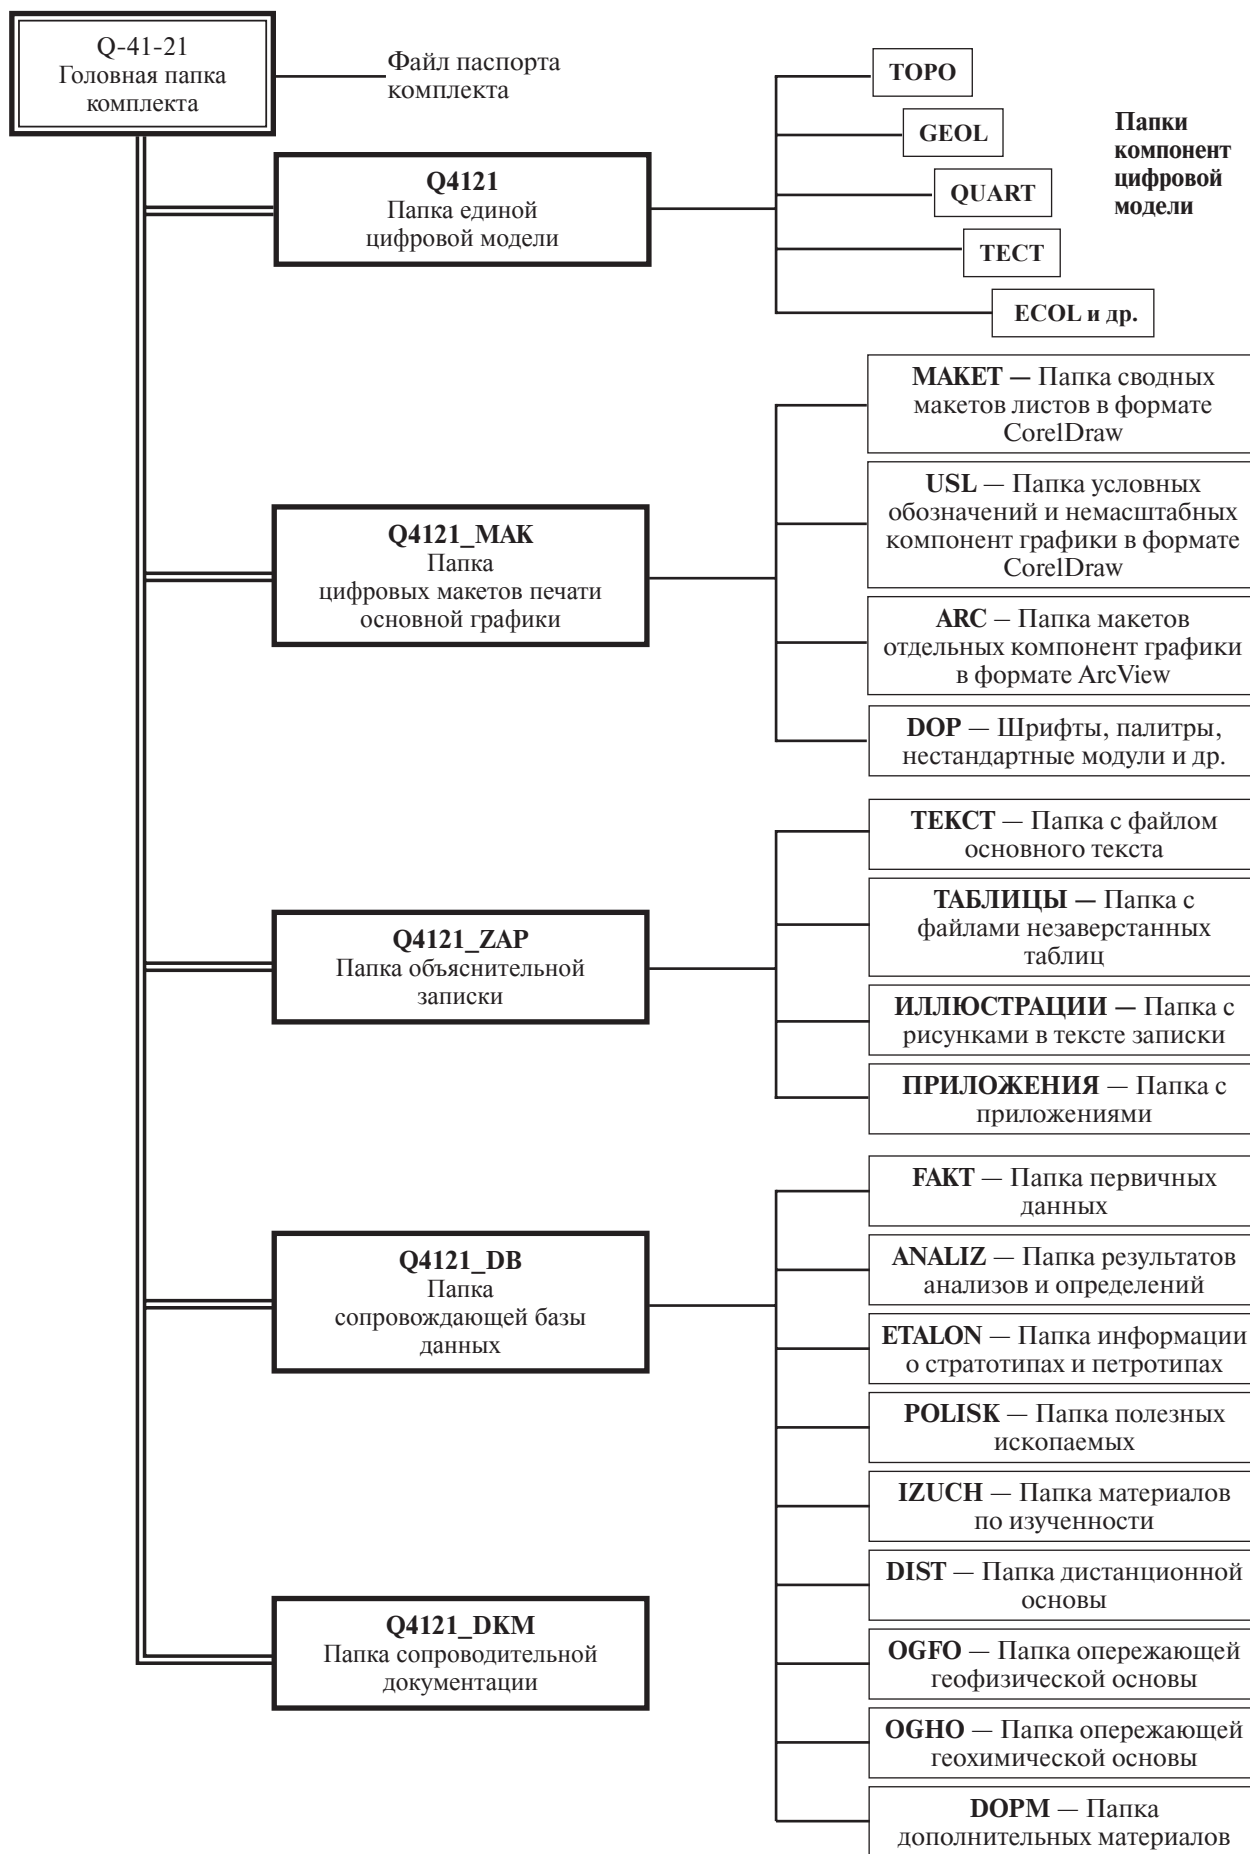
Q-41-21
Головная папка комплекта

Файл паспорта комплекта

TOPO

GEOL

QUART

TECT

ECOL и др.

Папки компонент цифровой модели

Q4121
Папка единой цифровой модели

MAKET — Папка сводных макетов листов в формате CorelDraw

USL — Папка условных обозначений и немасштабных компонент графики в формате CorelDraw

ARC – Папка макетов отдельных компонент графики в формате ArcView

DOP — Шрифты, палитры, нестандартные модули и др.

Q4121_MAK
Папка цифровых макетов печати основной графики

ТЕКСТ — Папка с файлом основного текста

ТАБЛИЦЫ — Папка с файлами незаверстанных таблиц

ИЛЛЮСТРАЦИИ — Папка с рисунками в тексте записки

ПРИЛОЖЕНИЯ — Папка с приложениями

Q4121_ZAP
Папка объяснительной записки

FAKT — Папка первичных данных

ANALIZ — Папка результатов анализов и определений

ETALON — Папка информации о стратотипах и петротипах

POLISK — Папка полезных ископаемых

IZUCH — Папка материалов по изученности

DIST — Папка дистанционной основы

OGFO — Папка опережающей геофизической основы

OGHO — Папка опережающей геохимической основы

DOPM — Папка дополнительных материалов

Q4121_DB
Папка сопровождающей базы данных

Q4121_DKM
Папка сопроводительной документации